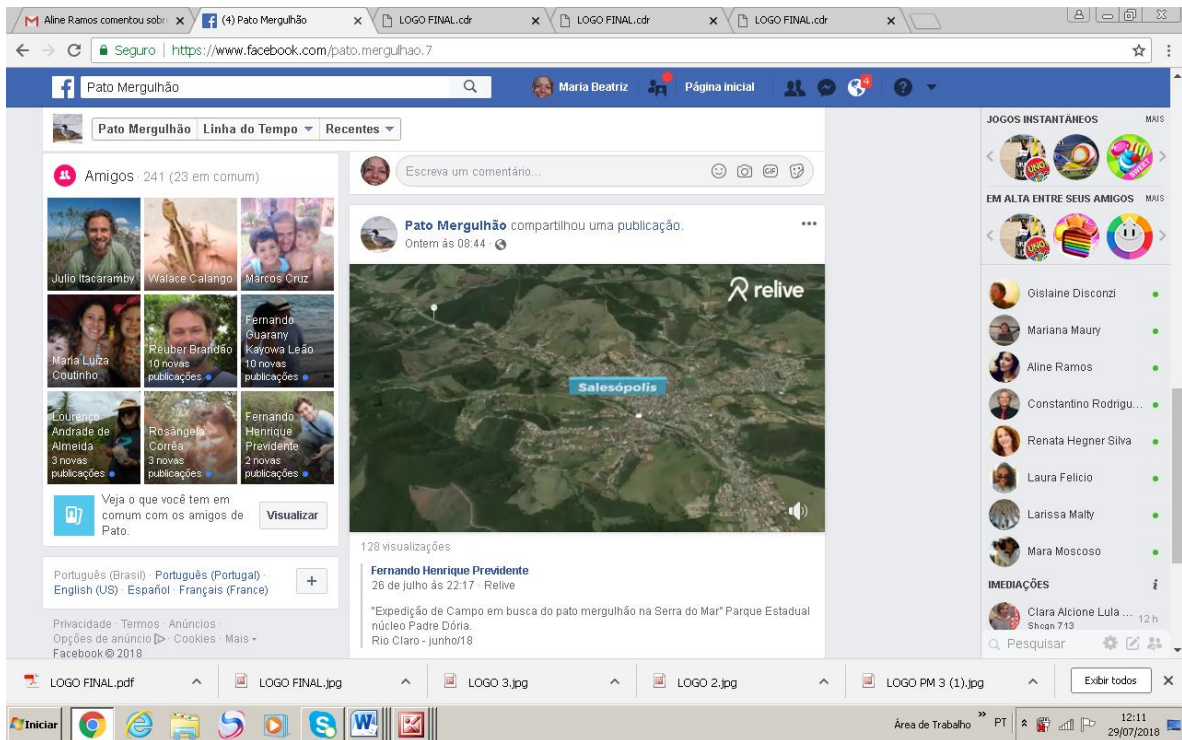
Aline Ramos comentou sobr | (4) Pato Mergulhão | LOGO FINAL.cdr | LOGO FINAL.cdr | LOGO FINAL.cdr

Seguro | https://www.facebook.com/pato.mergulhao.7

Pato Mergulhão

Maria Beatriz | Página inicial | 4

Pato Mergulhão | Linha do Tempo | Recentes

Amigos · 241 (23 em comum)

Julio Itacaramby
Walace Calango
Marcos Cruz
Maria Luiza Coutinho
Reuber Brandão 10 novas publicações
Fernando Guarany Kayowa Leão 10 novas publicações
Lourenço Andrade de Almeida 3 novas publicações
Rosângela Corrêa 3 novas publicações
Fernando Henrique Previdente 2 novas publicações

Veja o que você tem em comum com os amigos de Pato.
Visualizar

Português (Brasil) · Português (Portugal) · English (US) · Español · Français (France)
+

Privacidade · Termos · Anúncios · Opções de anúncio · Cookies · Mais
Facebook © 2018

Escreva um comentário...

Pato Mergulhão compartilhou uma publicação.
Ontem às 08:44

relive
Salesópolis

128 visualizações

Fernando Henrique Previdente
26 de julho às 22:17 · Relive

"Expedição de Campo em busca do pato mergulhão na Serra do Mar" Parque Estadual núcleo Padre Dória.
Rio Claro - junho/18

JOGOS INSTANTÂNEOS MAIS
EM ALTA ENTRE SEUS AMIGOS MAIS

Gislaine Disconzi
Mariana Maury
Aline Ramos
Constantino Rodrigu...
Renata Hegner Silva
Laura Felicio
Larissa Malty
Mara Moscoso
IMEDIAÇÕES
Clara Alcione Lula ... 12 h
Shoan 713
Pesquisar

LOGO FINAL.pdf | LOGO FINAL.jpg | LOGO 3.jpg | LOGO 2.jpg | LOGO PM 3 (1).jpg | Exibir todos

Iniciar | Área de Trabalho | PT | 12:11 29/07/2018